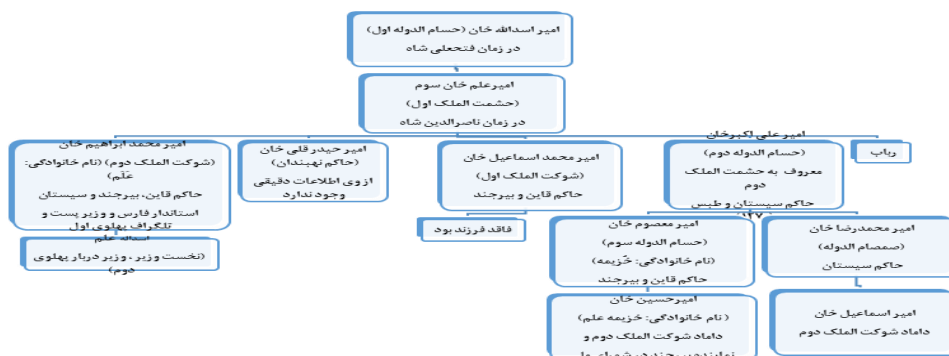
امیر اسدالله خان (حسام الدوله اول)
در زمان فتحعلی شاه

امیرعلم خان سوم
(حشمت الملک اول)
در زمان ناصرالدین شاه

امیر محمد ابراهیم خان
(شوکت الملک دوم) (نام خانوادگی: عَلَم)
حاکم قاین، بیرجند و سیستان
استاندار فارس و وزیر پست و تلگراف پهلوی اول

اسدالله علم
(نخست وزیر، وزیر دربار پهلوی دوم)

امیر حیدر قلی خان
(حاکم نهبندان)
از وی اطلاعات دقیقی وجود ندارد

امیر محمد اسماعیل خان
(شوکت الملک اول)
حاکم قاین و بیرجند

فاقد فرزند بود

امیرعلی اکبرخان
(حسام الدوله دوم)
معروف به حشمت الملک دوم
حاکم سیستان و طبس

رباب

امیر معصوم خان
(حسام الدوله سوم)
(نام خانوادگی: خُزیمه)
حاکم قاین و بیرجند

امیر محمدرضا خان
(صمصام الدوله)
حاکم سیستان

امیرحسین خان
(نام خانوادگی: خزیمه علم)
داماد شوکت الملک دوم و
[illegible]

امیر اسماعیل خان
داماد شوکت الملک دوم